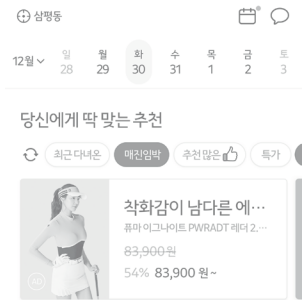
삼평동

12월

| 일 | 월 | 화 | 수 | 목 | 금 | 토 |
|---|---|---|---|---|---|---|
| 28 | 29 | 30 | 31 | 1 | 2 | 3 |

당신에게 딱 맞는 추천

최근 다녀온 매진임박 추천 많은 특가

착화감이 남다른 에…
퓨마 이그나이트 PWRADT 레더 2…
83,900원
54% 83,900 원~